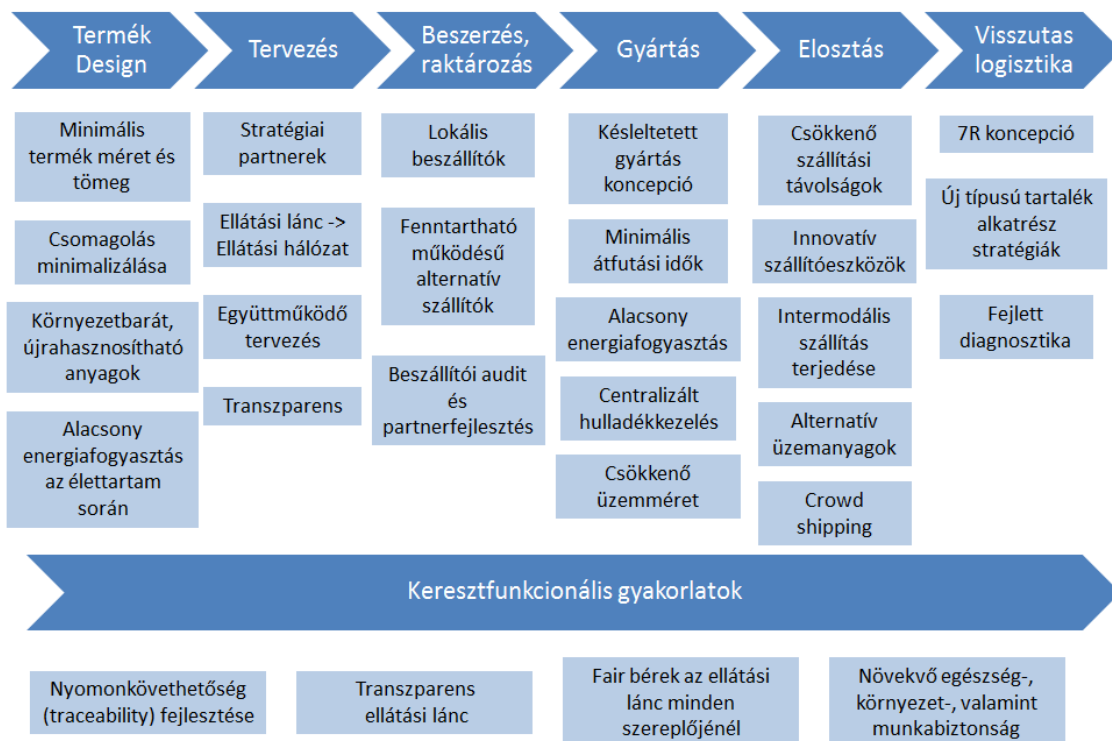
Termék Design

Tervezés

Beszerzés, raktározás

Gyártás

Elosztás

Visszutas logisztika

Minimális termék méret és tömeg

Csomagolás minimalizálása

Környezetbarát, újrahasznosítható anyagok

Alacsony energiafogyasztás az élettartam során

Stratégiai partnerek

Ellátási lánc -> Ellátási hálózat

Együttműködő tervezés

Transzparens

Lokális beszállítók

Fenntartható működésű alternatív szállítók

Beszállítói audit és partnerfejlesztés

Késleltetett gyártás koncepció

Minimális átfutási idők

Alacsony energiafogyasztás

Centralizált hulladékkezelés

Csökkenő üzemméret

Csökkenő szállítási távolságok

Innovatív szállítóeszközök

Intermodális szállítás terjedése

Alternatív üzemanyagok

Crowd shipping

7R koncepció

Új típusú tartalék alkatrész stratégiák

Fejlett diagnosztika

Keresztfunkcionális gyakorlatok

Nyomonkövethetőség (traceability) fejlesztése

Transzparens ellátási lánc

Fair bérek az ellátási lánc minden szereplőjénél

Növekvő egészség-, környezet-, valamint munkabiztonság